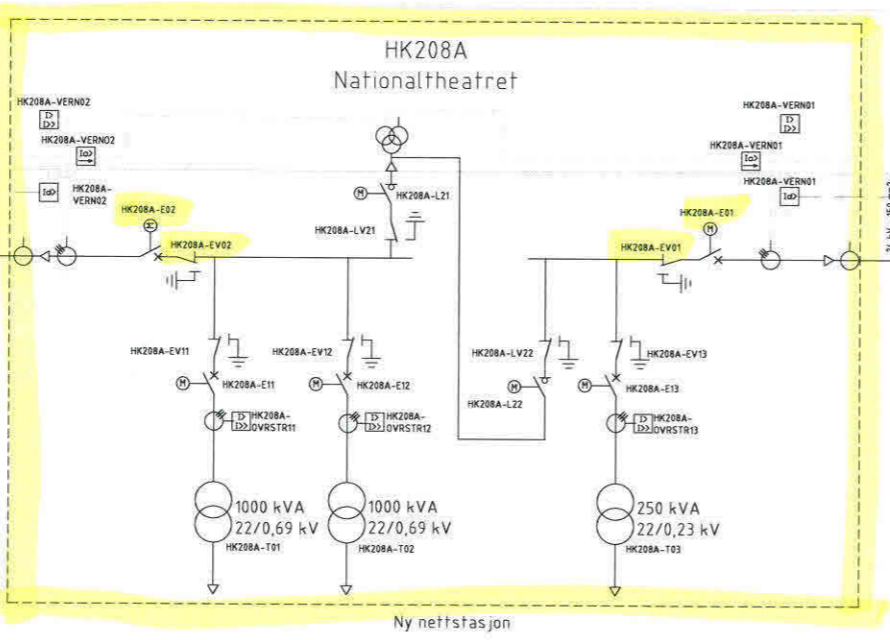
HK208A
Nationaltheatret

HK208A-VERN02
D
D>
HK208A-VERN02
I>
I>
HK208A-VERN02
HK208A-E02
HK208A-EV02

HK208A-L21
HK208A-LV21

HK208A-VERN01
D
D>
HK208A-VERN01
I>
HK208A-VERN01
I>
HK208A-E01
HK208A-EV01

HK208A-EV11
M
HK208A-E11
HK208A-OVRSTR11
HK208A-EV12
M
HK208A-E12
HK208A-OVRSTR12
HK208A-LV22
M
HK208A-L22
HK208A-EV13
M
HK208A-E13
HK208A-OVRSTR13

1000 kVA
22/0,69 kV
HK208A-T01
1000 kVA
22/0,69 kV
HK208A-T02
250 kVA
22/0,23 kV
HK208A-T03

Ny nettstasjon